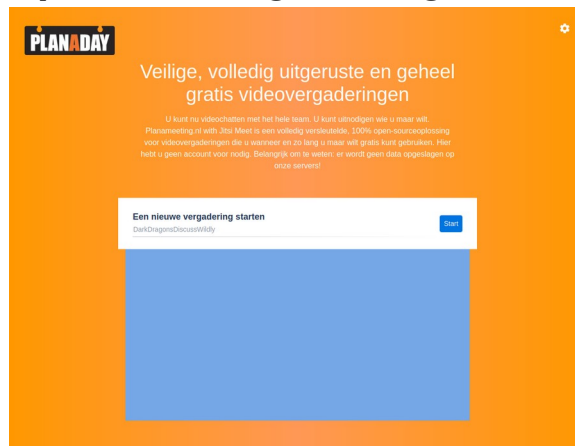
PLANADAY

Veilige, volledig uitgeruste en geheel gratis videovergaderingen

U kunt nu videochatten met het hele team. U kunt uitnodigen wie u maar wilt. Planameeting.nl with Jitsi Meet is een volledig versleutelde, 100% open-sourceoplossing voor videovergaderingen die u wanneer en zo lang u maar wilt gratis kunt gebruiken. Hier hebt u geen account voor nodig. Belangrijk om te weten: er wordt geen data opgeslagen op onze servers!

Een nieuwe vergadering starten

DarkDragonsDiscussWildly

Start